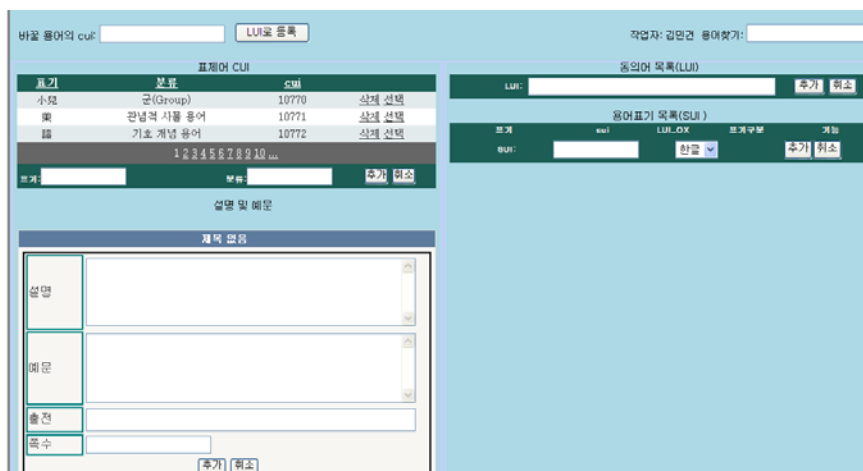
바꿀 용어의 cui: LUI로 등록

작업자: 김민건 용어찾기:

표제어 CUI

| 표기 | 분류 | cui | |
|---|---|---|---|
| 小晁 | 군(Group) | 10770 | 삭제 선택 |
| 柰 | 관념적 사물 용어 | 10771 | 삭제 선택 |
| 蕭 | 기호 개념 용어 | 10772 | 삭제 선택 |

1 2 3 4 5 6 7 8 9 10 ...

표기: 분류: 추가 취소

설명 및 예문

제목 없음

설명

예문

출전

쪽수

추가 취소

동의어 목록(LUI)

LUI: 추가 취소

용어표기 목록(SUI)

| 표기 | sui | LUI_OX | 표기구분 | 기능 |
|---|---|---|---|---|
| SUI: | | | 한글 | 추가 취소 |